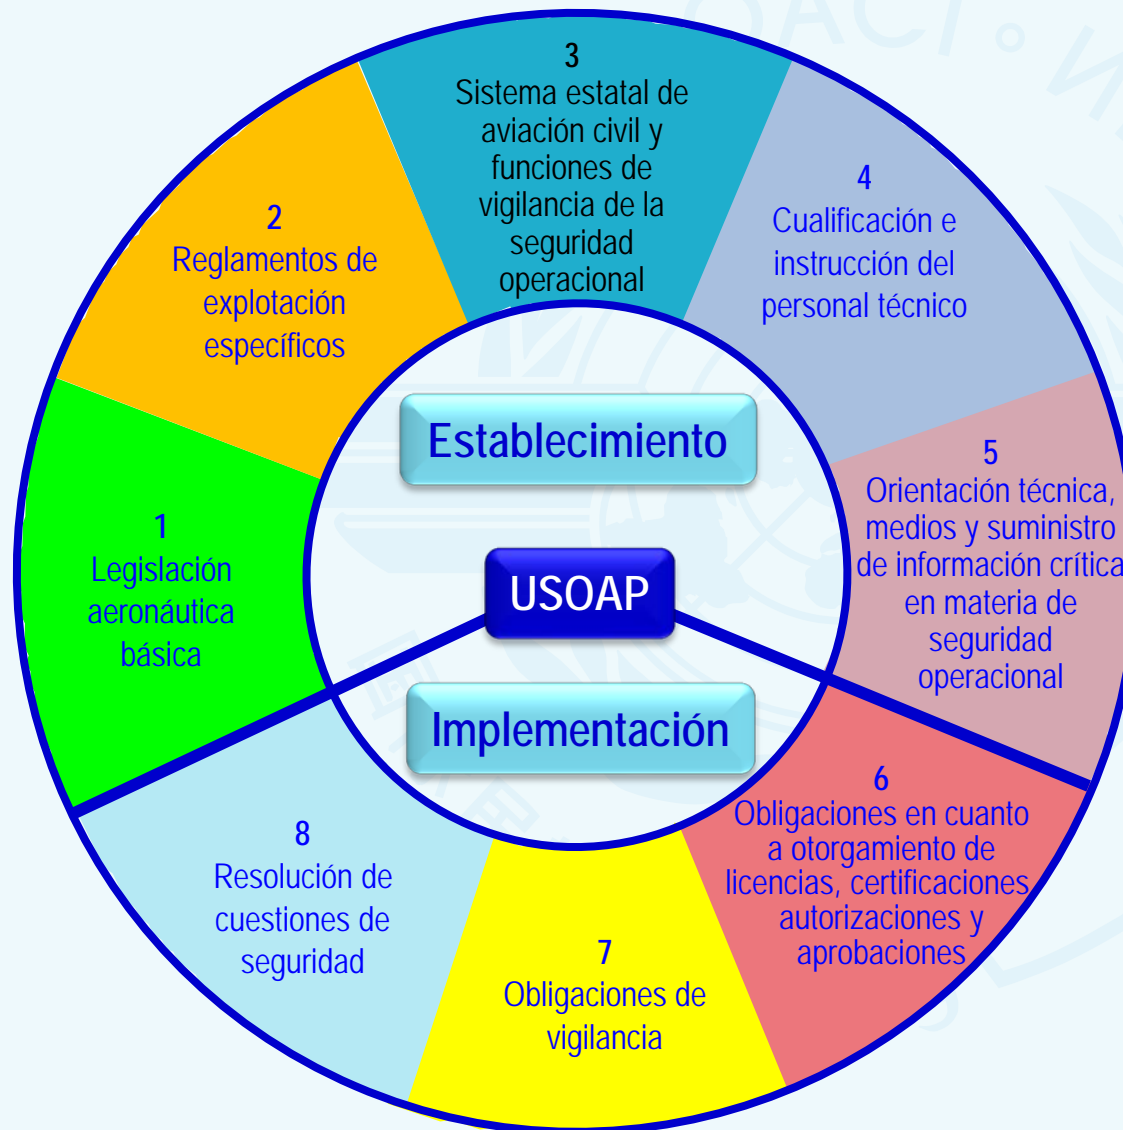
3
Sistema estatal de aviación civil y funciones de vigilancia de la seguridad operacional

2
Reglamentos de explotación específicos

4
Cualificación e instrucción del personal técnico

Establecimiento

5
Orientación técnica, medios y suministro de información crítica en materia de seguridad operacional

1
Legislación aeronáutica básica

USOAP

Implementación

6
Obligaciones en cuanto a otorgamiento de licencias, certificaciones autorizaciones y aprobaciones

8
Resolución de cuestiones de seguridad

7
Obligaciones de vigilancia